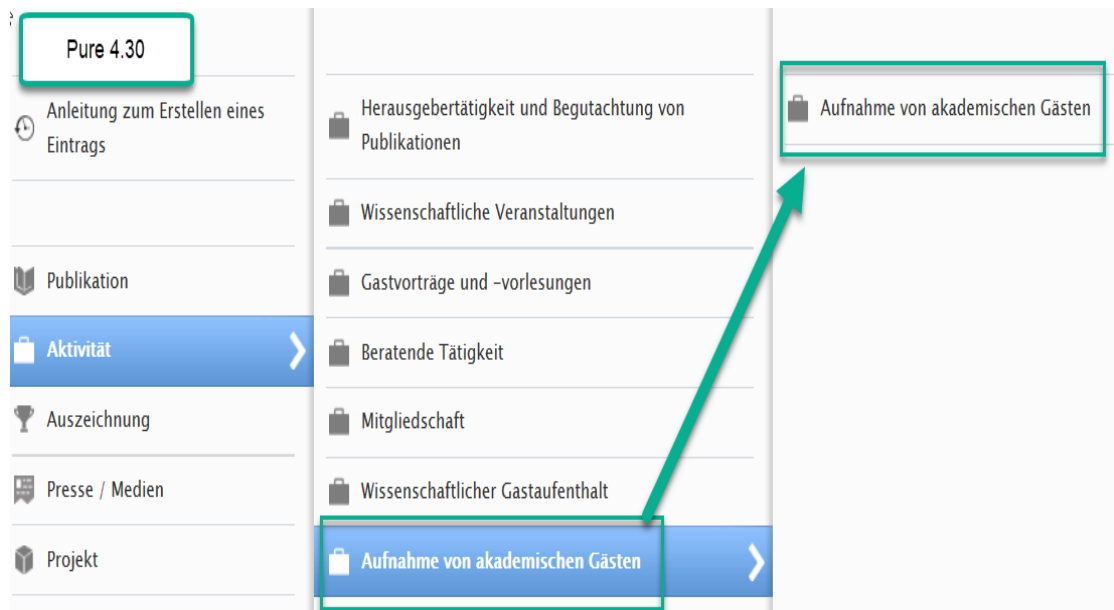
Pure 4.30

Anleitung zum Erstellen eines Eintrags

Publikation

Aktivität

Auszeichnung

Presse / Medien

Projekt

Herausgebertätigkeit und Begutachtung von Publikationen

Wissenschaftliche Veranstaltungen

Gastvorträge und -vorlesungen

Beratende Tätigkeit

Mitgliedschaft

Wissenschaftlicher Gastaufenthalt

Aufnahme von akademischen Gästen

Aufnahme von akademischen Gästen